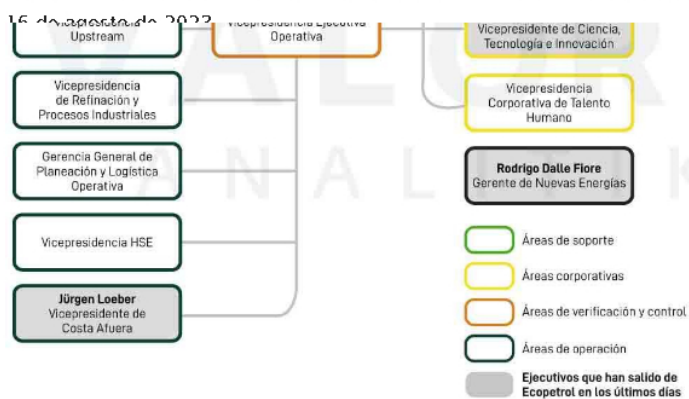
16 de agosto de 2023

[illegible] Upstream

Vicepresidencia Ejecutiva Operativa

Vicepresidente de Ciencia, Tecnología e Innovación

Vicepresidencia de Refinación y Procesos Industriales

Vicepresidencia Corporativa de Talento Humano

Gerencia General de Planeación y Logística Operativa

**Rodrigo Dalle Fiore**
Gerente de Nuevas Energías

Vicepresidencia HSE

Áreas de soporte

Áreas corporativas

**Jürgen Loeber**
Vicepresidente de Costa Afuera

Áreas de verificación y control

Áreas de operación

**Ejecutivos que han salido de Ecopetrol en los últimos días**

VALORA ANALITIK